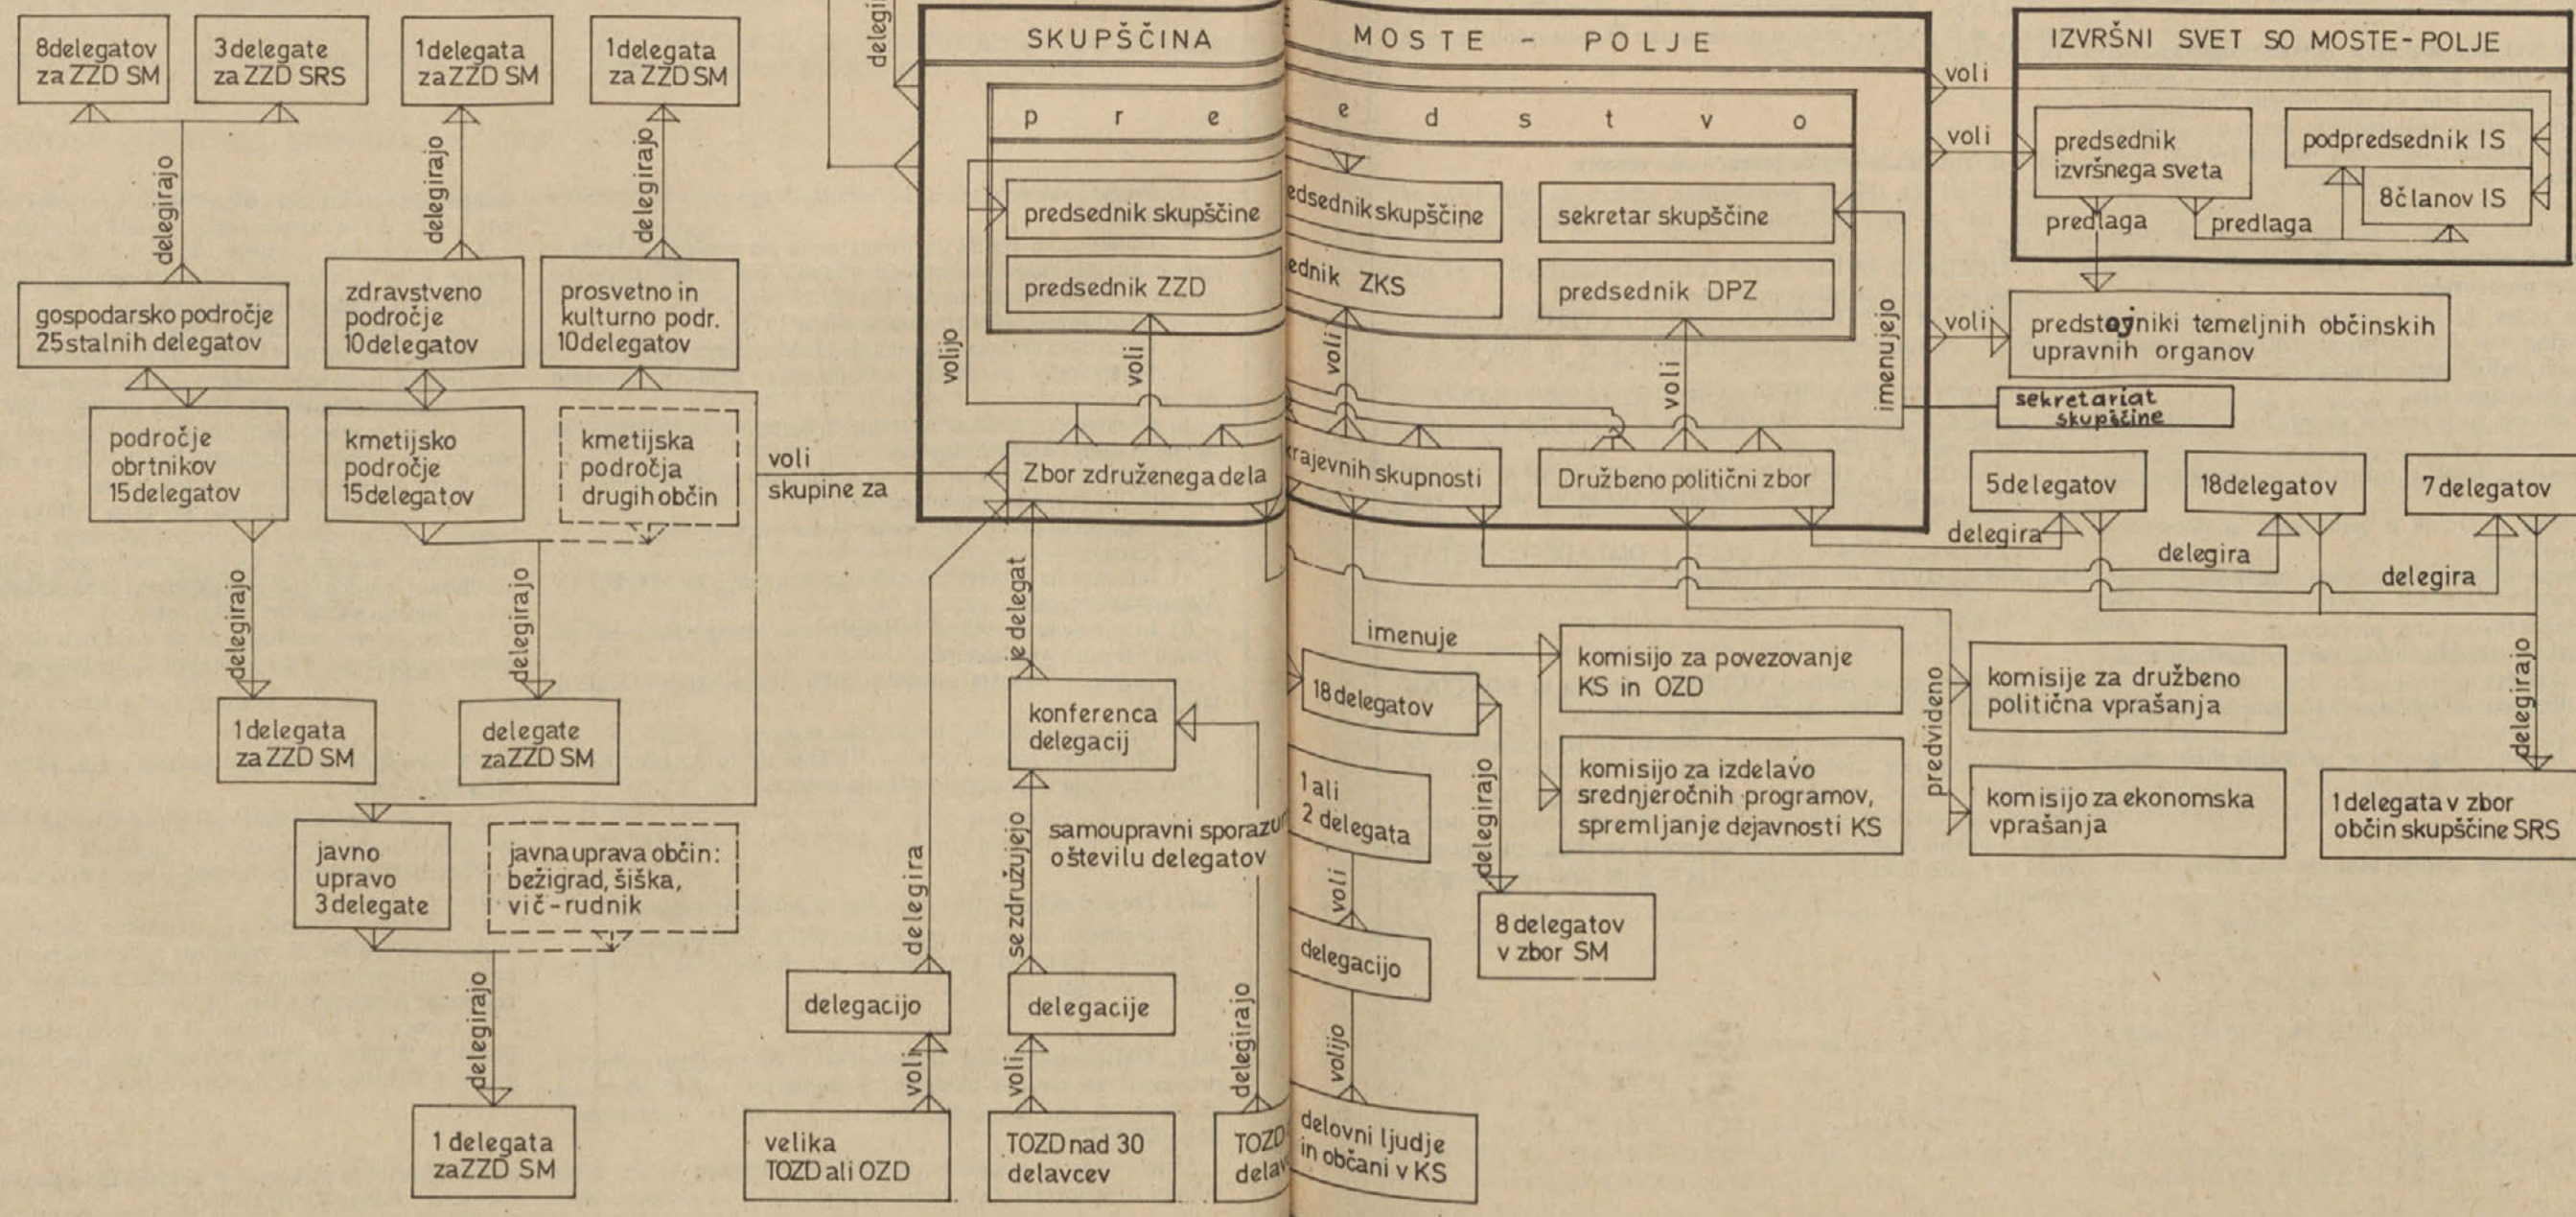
8delegatov za ZZD SM

3delegate za ZZD SRS

1delegata za ZZD SM

1delegata za ZZD SM

delegi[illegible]

SKUPŠČINA

MOSTE - POLJE

IZVRŠNI SVET SO MOSTE-POLJE

voli

voli

p r e e d s t v o

predsednik izvršnega sveta

podpredsednik IS

8članov IS

predlaga

predlaga

delegirajo

delegirajo

delegirajo

predsednik skupščine

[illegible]edsednik skupščine

sekretar skupščine

predsednik ZZD

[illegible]ednik ZKS

predsednik DPZ

gospodarsko področje 25stalnih delegatov

zdravstveno področje 10delegatov

prosvetno in kulturno podr. 10delegatov

volijo

voli

voli

voli

imenujejo

voli

predstojniki temeljnih občinskih upravnih organov

sekretariat skupščine

področje obrtnikov 15delegatov

kmetijsko področje 15delegatov

kmetijska področja drugih občin

voli skupine za

Zbor združenega dela

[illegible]rajevnih skupnosti

Družbeno politični zbor

5delegatov

18delegatov

7delegatov

delegira

delegira

delegira

delegirajo

delegirajo

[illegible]e delegat

imenuje

komisijo za povezovanje KS in OZD

komisije za družbeno politična vprašanja

delegirajo

18delegatov

predvideno

1delegata za ZZD SM

delegate zaZZD SM

konferenca delegacij

komisijo za izdelavo srednjeročnih programov, spremljanje dejavnosti KS

komisijo za ekonomska vprašanja

1delegata v zbor občin skupščine SRS

1ali 2 delegata

delegirajo

samoupravni sporazu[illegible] oštevilu delegatov

javno upravo 3delegate

javna uprava občin: bežigrad, šiška, vič-rudnik

delegira

se združujejo

voli

8 delegatov v zbor SM

delegacijo

delegirajo

delegacijo

delegacije

delegirajo

volijo

voli

voli

1 delegata zaZZD SM

velika TOZD ali OZD

TOZD nad 30 delavcev

TOZD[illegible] delav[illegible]

delovni ljudje in občani v KS